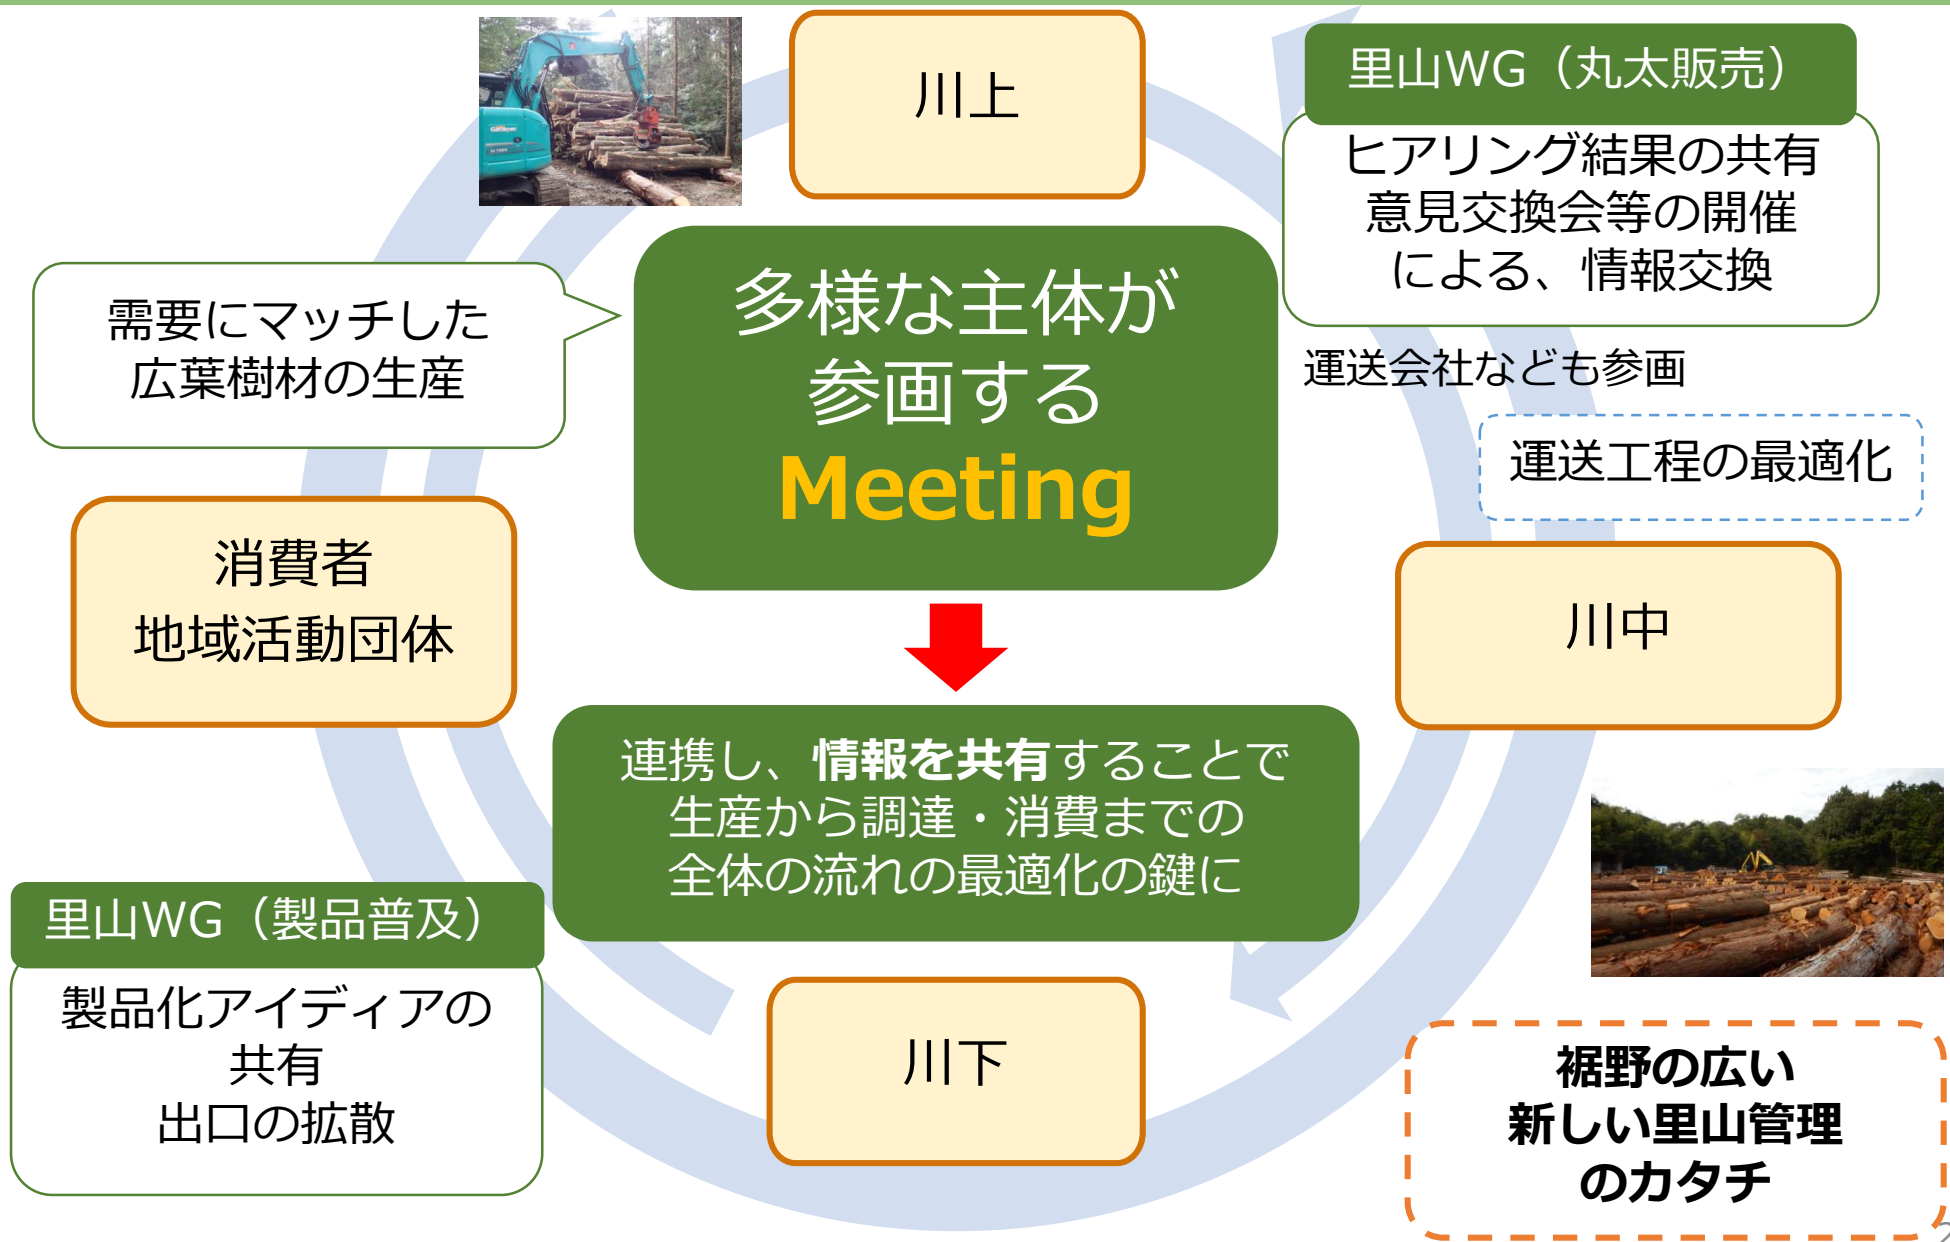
川上

里山WG（丸太販売）

ヒアリング結果の共有
意見交換会等の開催
による、情報交換

需要にマッチした
広葉樹材の生産

多様な主体が
参画する
Meeting

運送会社なども参画

運送工程の最適化

消費者
地域活動団体

川中

連携し、情報を共有することで
生産から調達・消費までの
全体の流れの最適化の鍵に

里山WG（製品普及）

製品化アイディアの
共有
出口の拡散

川下

裾野の広い
新しい里山管理
のカタチ